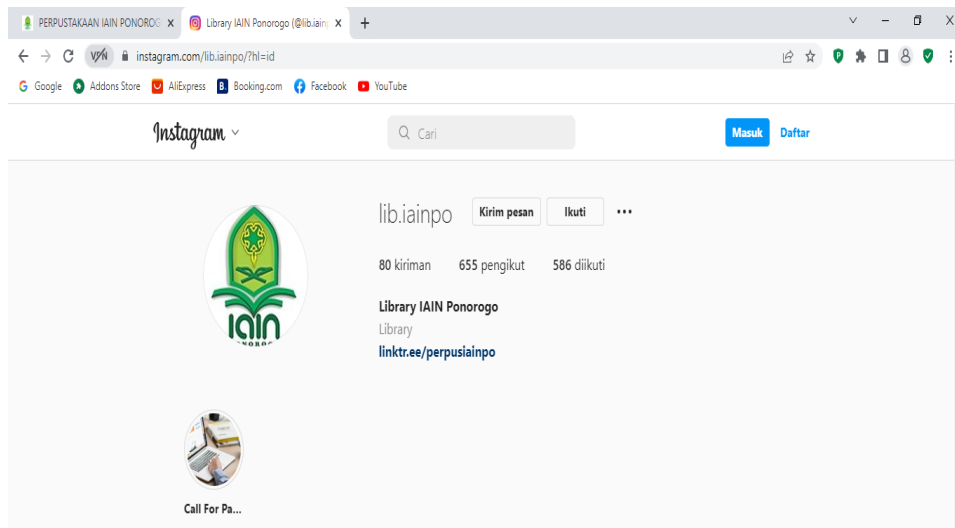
PERPUSTAKAAN IAIN PONOROG X
Library IAIN Ponorogo (@lib.iain X
+

VPN instagram.com/lib.iainpo/?hl=id

Google Addons Store AliExpress Booking.com Facebook YouTube

Instagram

Cari

Masuk Daftar

lib.iainpo Kirim pesan Ikuti •••

80 kiriman 655 pengikut 586 diikuti

Library IAIN Ponorogo
Library
linktr.ee/perpusiainpo

iain
PONOROGO

Call For Pa...